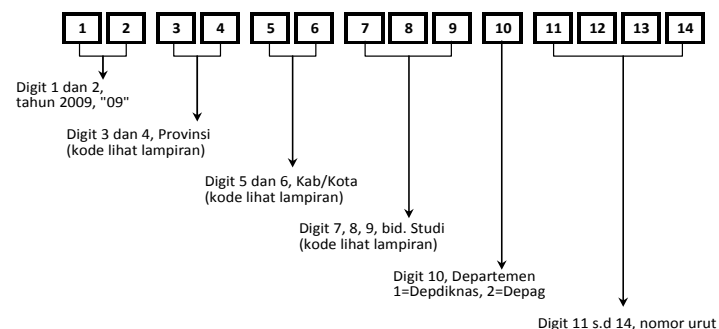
1 2 3 4 5 6 7 8 9 10 11 12 13 14

Digit 1 dan 2, tahun 2009, "09"

Digit 3 dan 4, Provinsi (kode lihat lampiran)

Digit 5 dan 6, Kab/Kota (kode lihat lampiran)

Digit 7, 8, 9, bid. Studi (kode lihat lampiran)

Digit 10, Departemen 1=Depdiknas, 2=Depag

Digit 11 s.d 14, nomor urut